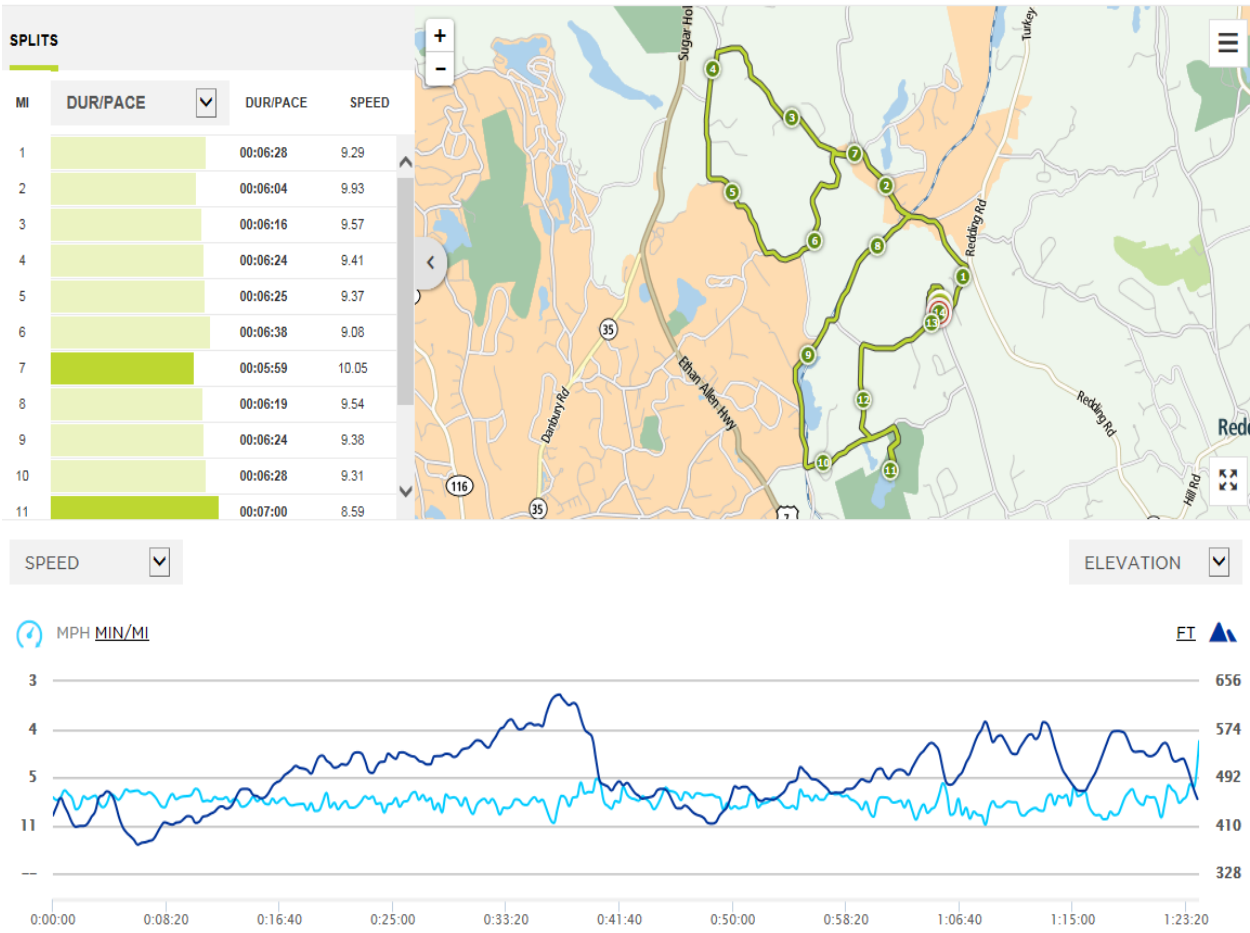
SPLITS

| MI | DUR/PACE | DUR/PACE | SPEED |
|---|---|---|---|
| 1 | | 00:06:28 | 9.29 |
| 2 | | 00:06:04 | 9.93 |
| 3 | | 00:06:16 | 9.57 |
| 4 | | 00:06:24 | 9.41 |
| 5 | | 00:06:25 | 9.37 |
| 6 | | 00:06:38 | 9.08 |
| 7 | | 00:05:59 | 10.05 |
| 8 | | 00:06:19 | 9.54 |
| 9 | | 00:06:24 | 9.38 |
| 10 | | 00:06:28 | 9.31 |
| 11 | | 00:07:00 | 8.59 |

+
−
Sugar Hol
Tukey
Redding Rd
Danbury Rd
Ethan Allen Hwy
Redding Rd
Hill Rd
Red
35
116
35
7
1 2 3 4 5 6 7 8 9 10 11 12 13 14

SPEED
ELEVATION

MPH MIN/MI
FT

3
4
5
11
--
656
574
492
410
328

0:00:00 0:08:20 0:16:40 0:25:00 0:33:20 0:41:40 0:50:00 0:58:20 1:06:40 1:15:00 1:23:20